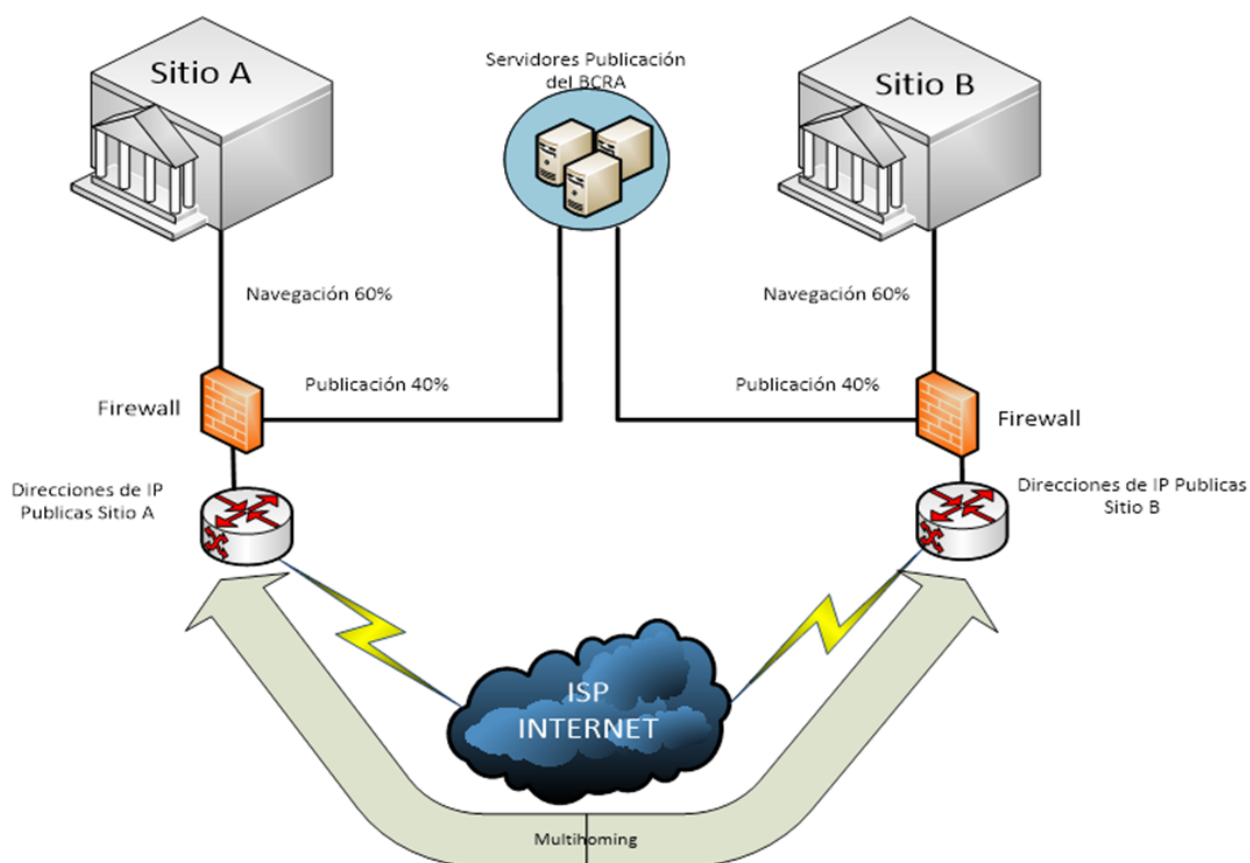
Sitio A

Servidores Publicación del BCRA

Sitio B

Navegación 60%

Navegación 60%

Publicación 40%

Publicación 40%

Firewall

Firewall

Direcciones de IP Publicas Sitio A

Direcciones de IP Publicas Sitio B

ISP INTERNET

Multihoming